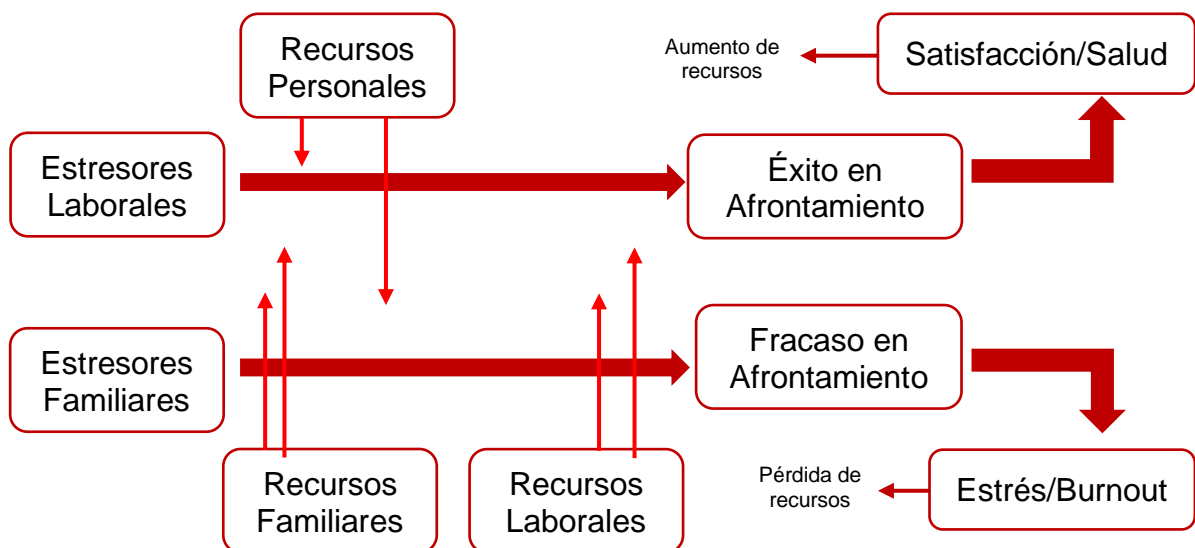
Recursos Personales

Aumento de recursos

Satisfacción/Salud

Estresores Laborales

Éxito en Afrontamiento

Estresores Familiares

Fracaso en Afrontamiento

Pérdida de recursos

Estrés/Burnout

Recursos Familiares

Recursos Laborales